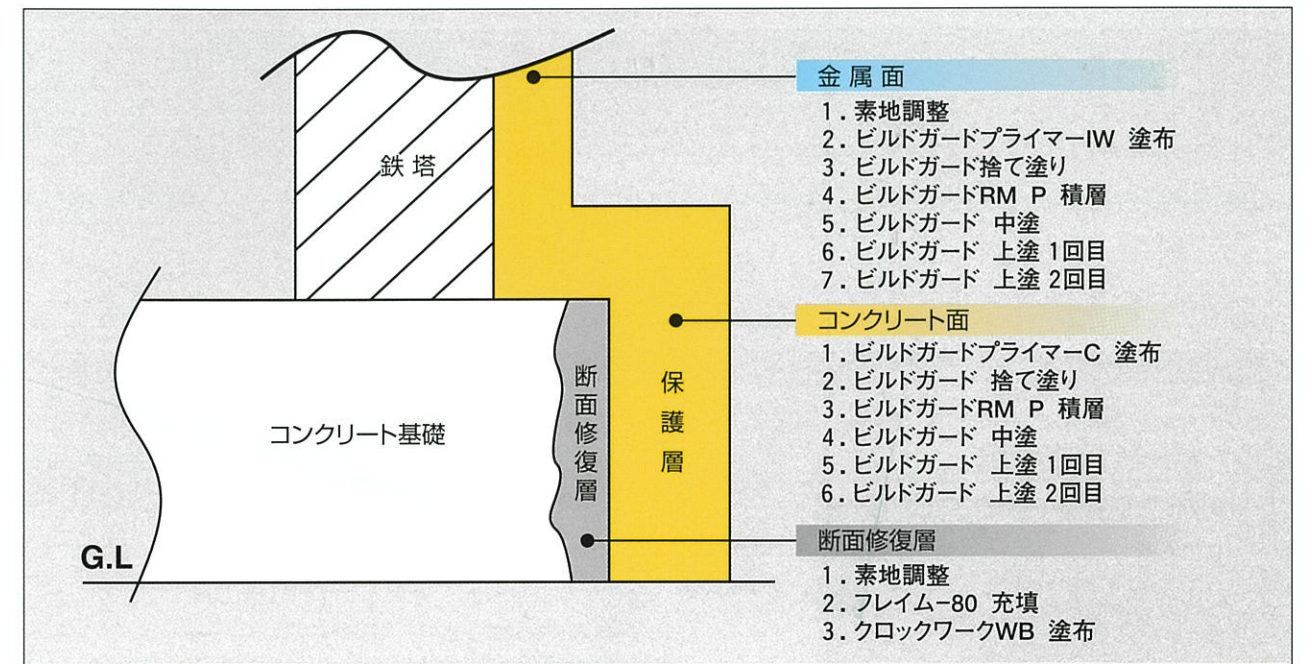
鉄塔

コンクリート基礎

断面修復層

保護層

G.L

金属面
1. 素地調整
2. ビルドガードプライマーIW 塗布
3. ビルドガード捨て塗り
4. ビルドガードRM P 積層
5. ビルドガード 中塗
6. ビルドガード 上塗 1回目
7. ビルドガード 上塗 2回目

コンクリート面
1. ビルドガードプライマーC 塗布
2. ビルドガード 捨て塗り
3. ビルドガードRM P 積層
4. ビルドガード 中塗
5. ビルドガード 上塗 1回目
6. ビルドガード 上塗 2回目

断面修復層
1. 素地調整
2. フレイム−80 充填
3. クロックワークWB 塗布